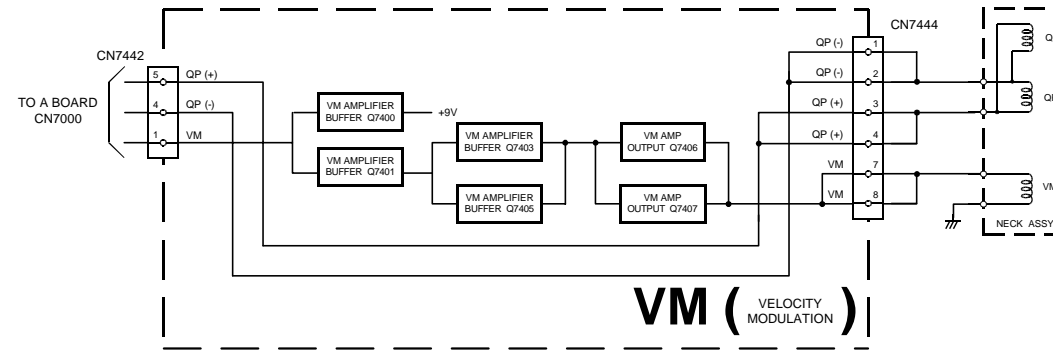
CN7442

TO A BOARD CN7000

5 QP (+)
4 QP (-)
1 VM

VM AMPLIFIER BUFFER Q7400

+9V

VM AMPLIFIER BUFFER Q7401

VM AMPLIFIER BUFFER Q7403

VM AMPLIFIER BUFFER Q7405

VM AMP OUTPUT Q7406

VM AMP OUTPUT Q7407

CN7444

QP (-) 1
QP (-) 2
QP (+) 3
QP (+) 4
VM 7
VM 8

Q
Q
VM

NECK ASSY

VM ( VELOCITY MODULATION )